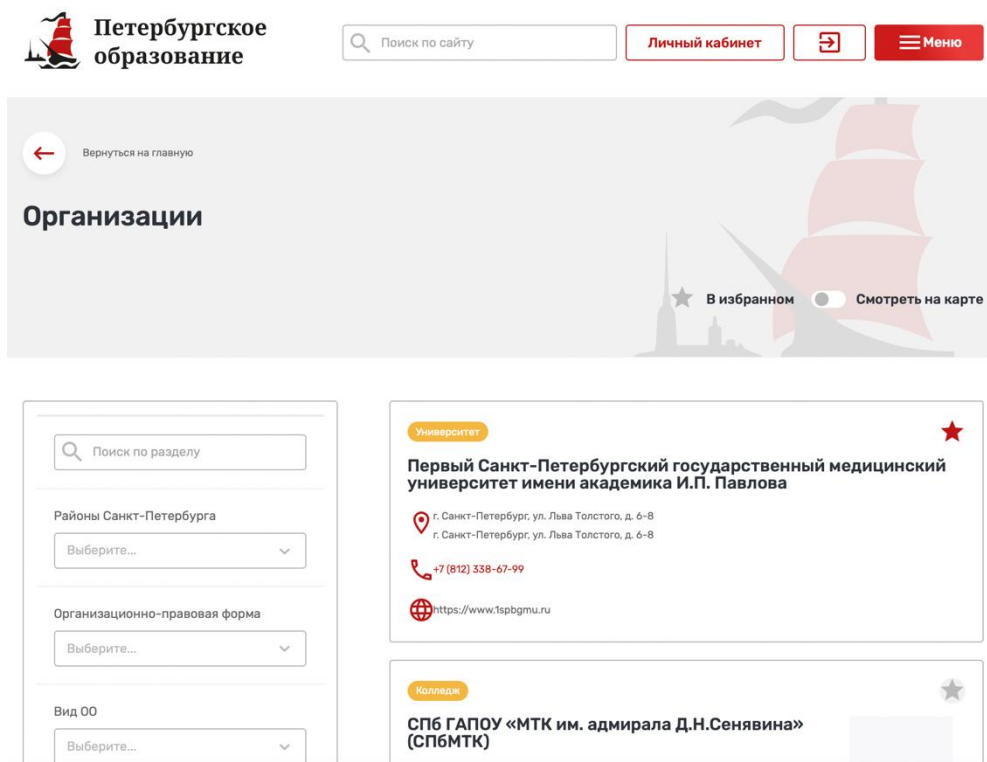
Петербургское образование

Поиск по сайту

Личный кабинет

Меню

Вернуться на главную

Организации

В избранном

Смотреть на карте

Поиск по разделу

Районы Санкт-Петербурга

Выберите...

Организационно-правовая форма

Выберите...

Вид ОО

Выберите...

Университет

Первый Санкт-Петербургский государственный медицинский университет имени академика И.П. Павлова

г. Санкт-Петербург, ул. Льва Толстого, д. 6-8
г. Санкт-Петербург, ул. Льва Толстого, д. 6-8

+7 (812) 338-67-99

https://www.1spbgmu.ru

Колледж

СПб ГАПОУ «МТК им. адмирала Д.Н.Сенявина» (СПбМТК)